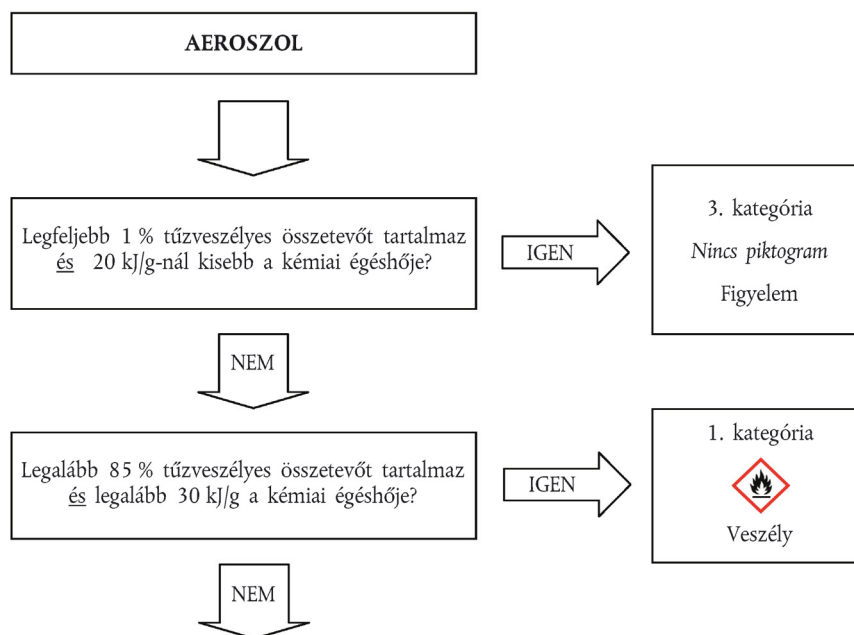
AEROSZOL

Legfeljebb 1 % tűzveszélyes összetevőt tartalmaz és 20 kJ/g-nál kisebb a kémiai égéshője?

IGEN

3. kategória
Nincs piktogram
Figyelem

NEM

Legalább 85 % tűzveszélyes összetevőt tartalmaz és legalább 30 kJ/g a kémiai égéshője?

IGEN

1. kategória
Veszély

NEM